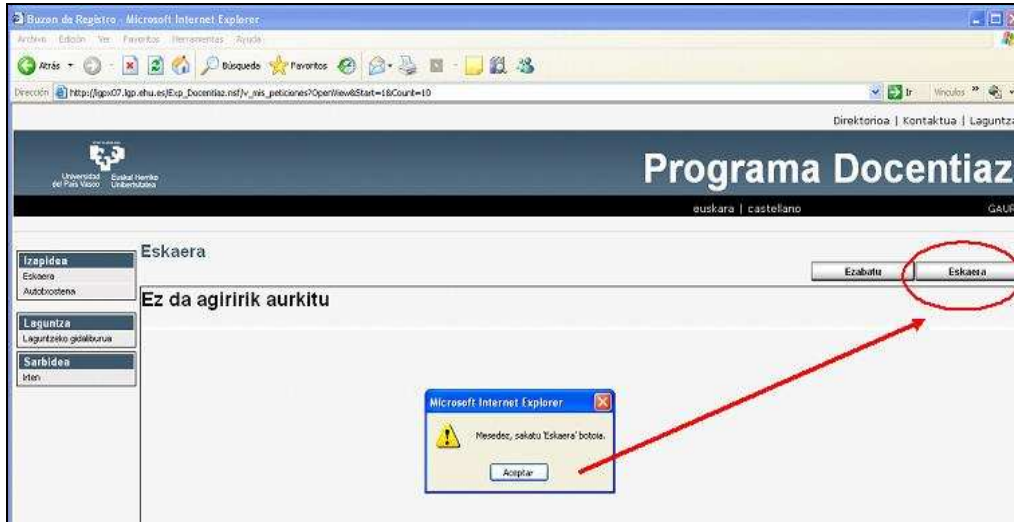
Buzon de Registro - Microsoft Internet Explorer

Archivo Edición Ver Favoritos Herramientas Ayuda

Atrás Búsqueda Favoritos

Dirección http://lgpx07.lgp.ehu.es/Exp_Docentiaz.nsf/v_mis_peticiones?OpenView&Start=1&Count=10

Ir Vínculos

Direktorioa | Kontaktua | Laguntz

Universidad del País Vasco Euskal Herriko Unibertsitatea

Programa Docentiaz

euskara | castellano

GAUR

Izapidea
Eskaera
Autobrostena

Laguntza
Laguntzeko gidaliburua

Sarbidea
Irten

Eskaera

Ezabatu

Eskaera

Ez da agiririk aurkitu

Microsoft Internet Explorer

Mesedez, sakatu 'Eskaera' botoia.

Aceptar